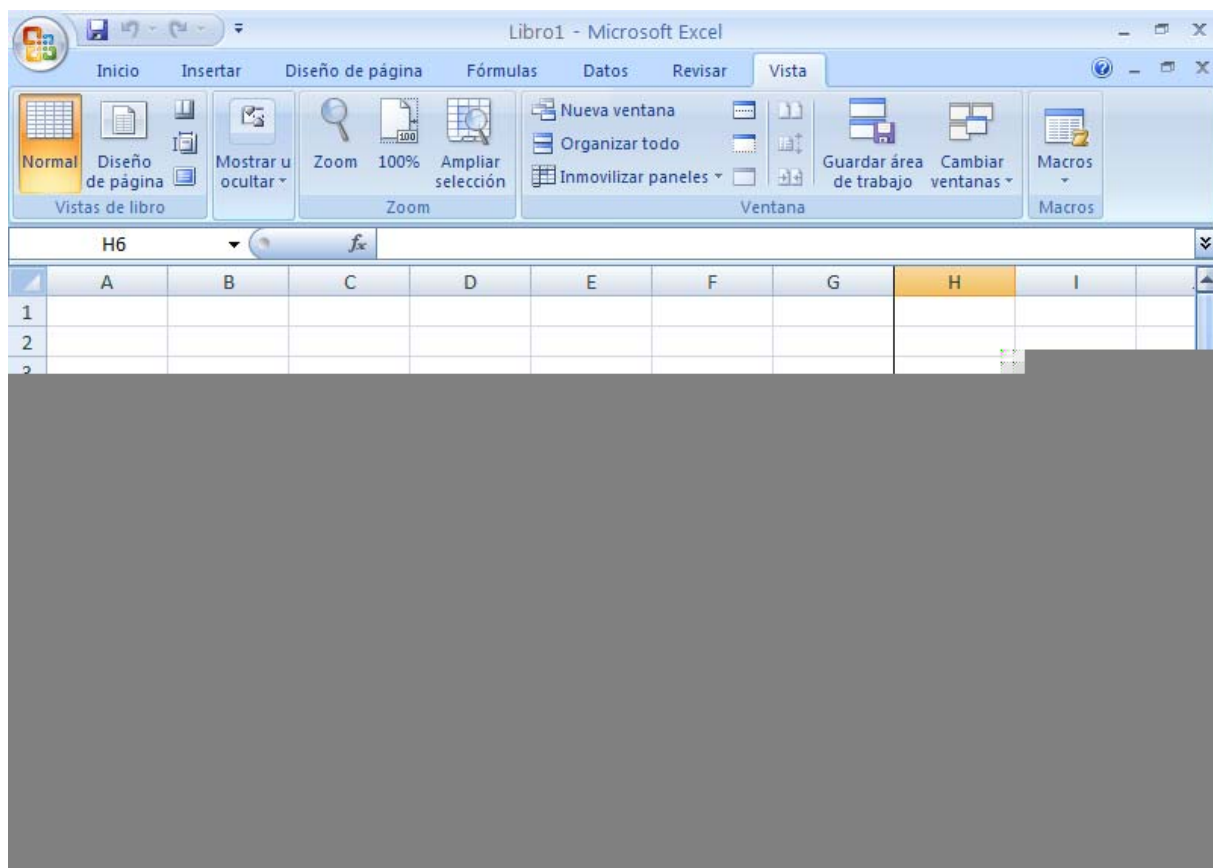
Libro1 - Microsoft Excel

Inicio Insertar Diseño de página Fórmulas Datos Revisar Vista

Normal Diseño de página
Vistas de libro

Mostrar u ocultar

Zoom 100% Ampliar selección
Zoom

Nueva ventana
Organizar todo
Inmovilizar paneles
Guardar área de trabajo Cambiar ventanas
Ventana

Macros
Macros

H6 $f_x$

| | A | B | C | D | E | F | G | H | I |
|---|---|---|---|---|---|---|---|---|---|
| 1 | | | | | | | | | |
| 2 | | | | | | | | | |